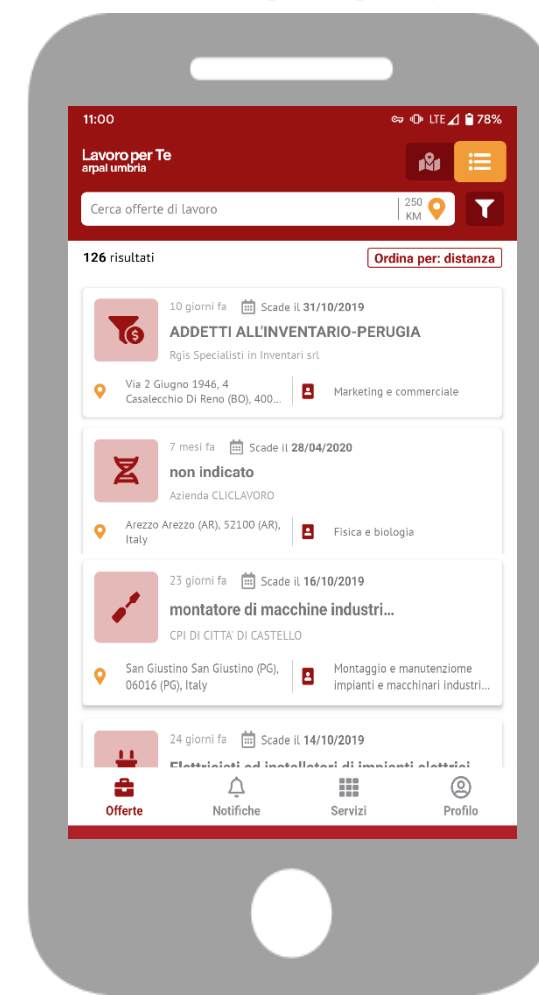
11:00

LTE 78%

Lavoro per Te
arpal umbria

Cerca offerte di lavoro

250 KM

126 risultati

Ordina per: distanza

10 giorni fa Scade il 31/10/2019
ADDETTI ALL'INVENTARIO-PERUGIA
Rgis Specialisti in Inventari srl
Via 2 Giugno 1946, 4 Casalecchio Di Reno (BO), 400...
Marketing e commerciale

7 mesi fa Scade il 28/04/2020
non indicato
Azienda CLICLAVORO
Arezzo Arezzo (AR), 52100 (AR), Italy
Fisica e biologia

23 giorni fa Scade il 16/10/2019
montatore di macchine industri...
CPI DI CITTA' DI CASTELLO
San Giustino San Giustino (PG), 06016 (PG), Italy
Montaggio e manutenzione impianti e macchinari industri...

24 giorni fa Scade il 14/10/2019
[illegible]

Offerte
Notifiche
Servizi
Profilo